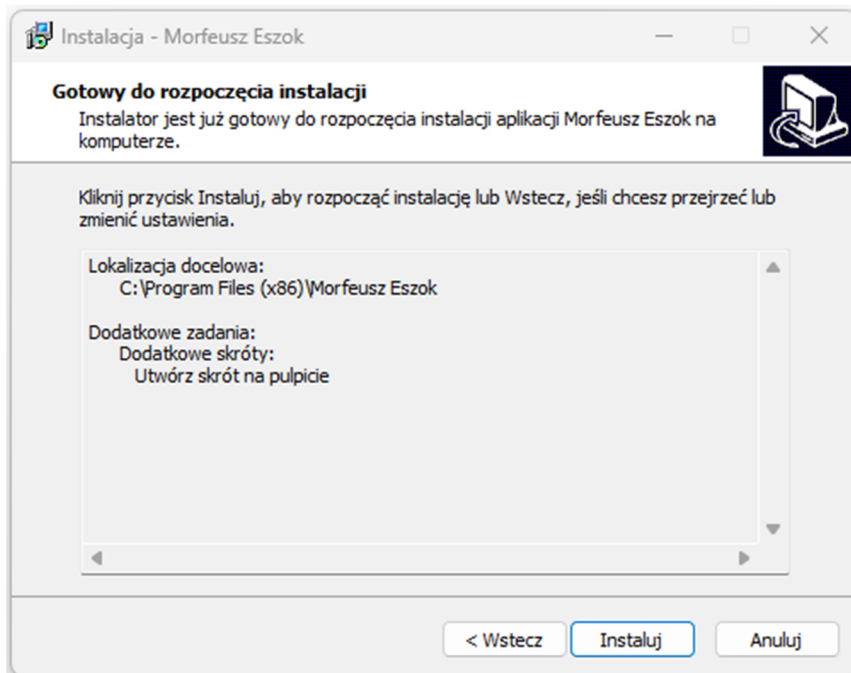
Instalacja - Morfeusz Eszok

Gotowy do rozpoczęcia instalacji
Instalator jest już gotowy do rozpoczęcia instalacji aplikacji Morfeusz Eszok na komputerze.

Kliknij przycisk Instaluj, aby rozpocząć instalację lub Wstecz, jeśli chcesz przejrzeć lub zmienić ustawienia.

Lokalizacja docelowa:
C:\Program Files (x86)\Morfeusz Eszok

Dodatkowe zadania:
Dodatkowe skróty:
Utwórz skrót na pulpicie

< Wstecz
Instaluj
Anuluj